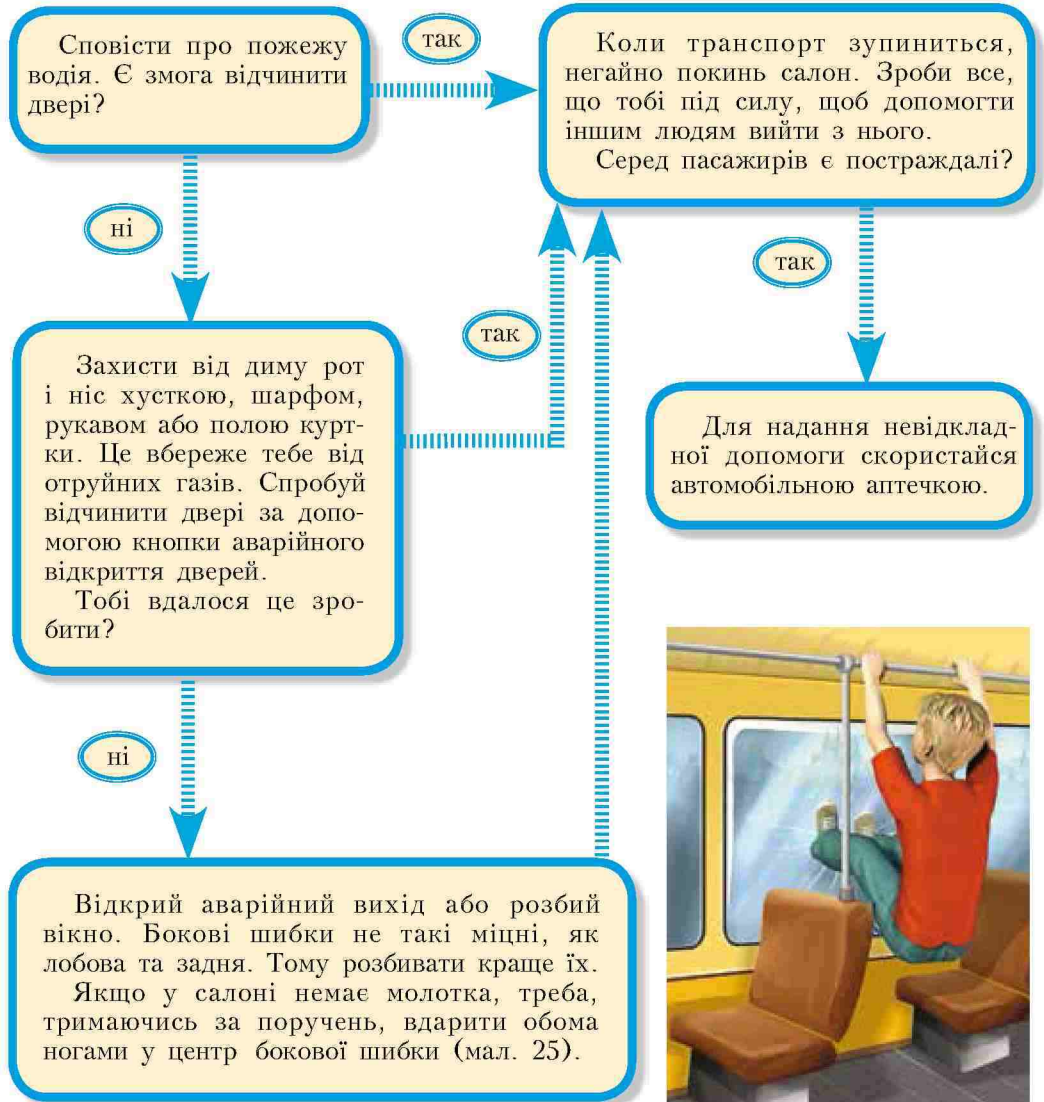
Сповісти про пожежу водія. Є змога відчинити двері?

так

Коли транспорт зупиниться, негайно покинь салон. Зроби все, що тобі під силу, щоб допомогти іншим людям вийти з нього.
Серед пасажирів є постраждалі?

ні

так

так

Захисти від диму рот і ніс хусткою, шарфом, рукавом або полою куртки. Це вбереже тебе від отруйних газів. Спробуй відчинити двері за допомогою кнопки аварійного відкриття дверей.
Тобі вдалося це зробити?

Для надання невідкладної допомоги скористайся автомобільною аптечкою.

ні

Відкрий аварійний вихід або розбий вікно. Бокові шибки не такі міцні, як лобова та задня. Тому розбивати краще їх.
Якщо у салоні немає молотка, треба, тримаючись за поручень, вдарити обома ногами у центр бокової шибки (мал. 25).